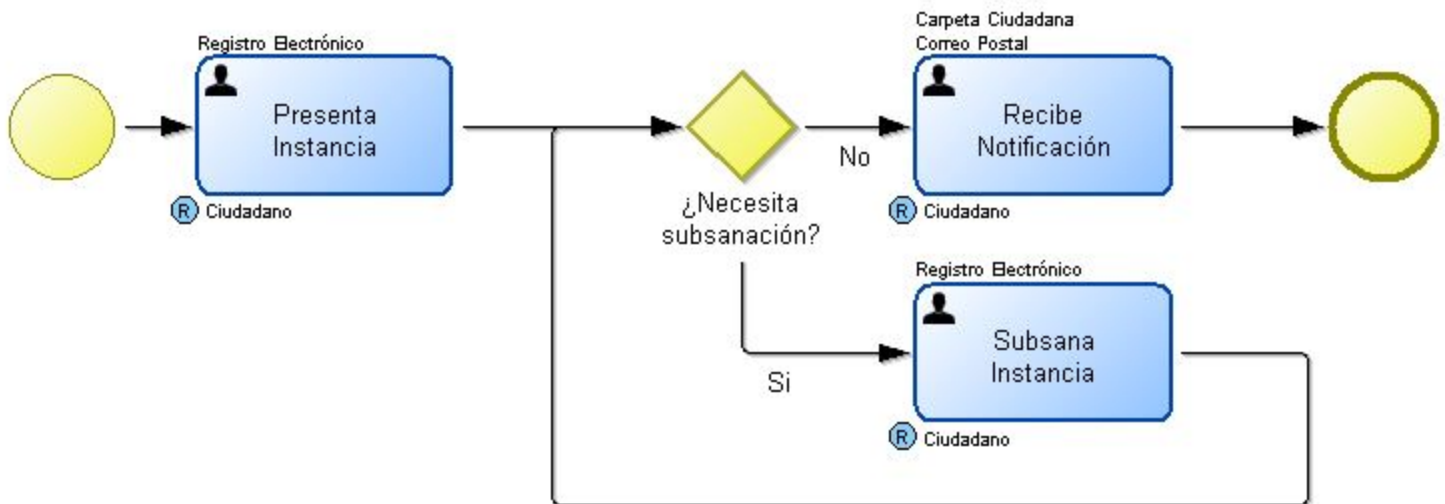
Registro Electrónico
Presenta Instancia
R Ciudadano

¿Necesita subsanación?

No

Carpeta Ciudadana
Correo Postal
Recibe Notificación
R Ciudadano

Si

Registro Electrónico
Subsana Instancia
R Ciudadano